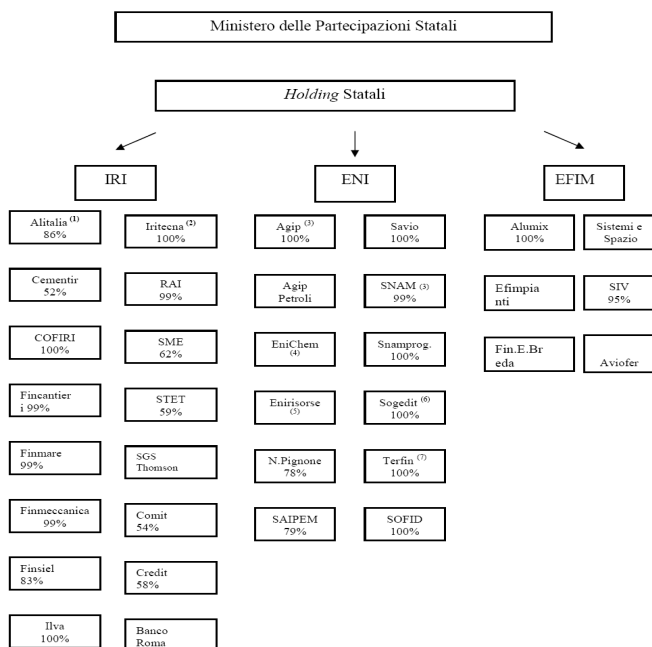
Ministero delle Partecipazioni Statali

*Holding* Statali

IRI

ENI

EFIM

Alitalia $^{(1)}$ 86%

Iritecna $^{(2)}$ 100%

Cementir 52%

RAI 99%

COFIRI 100%

SME 62%

Fincantieri 99%

STET 59%

Finmare 99%

SGS Thomson

Finmeccanica 99%

Comit 54%

Finsiel 83%

Credit 58%

Ilva 100%

Banco Roma

Agip $^{(3)}$ 100%

Savio 100%

Agip Petroli

SNAM $^{(3)}$ 99%

EniChem $^{(4)}$

Snamprog. 100%

Enirisorse $^{(5)}$

Sogedit $^{(6)}$ 100%

N.Pignone 78%

Terfin $^{(7)}$ 100%

SAIPEM 79%

SOFID 100%

Alumix 100%

Sistemi e Spazio

Efimpianti

SIV 95%

Fin.E.Breda

Aviofer